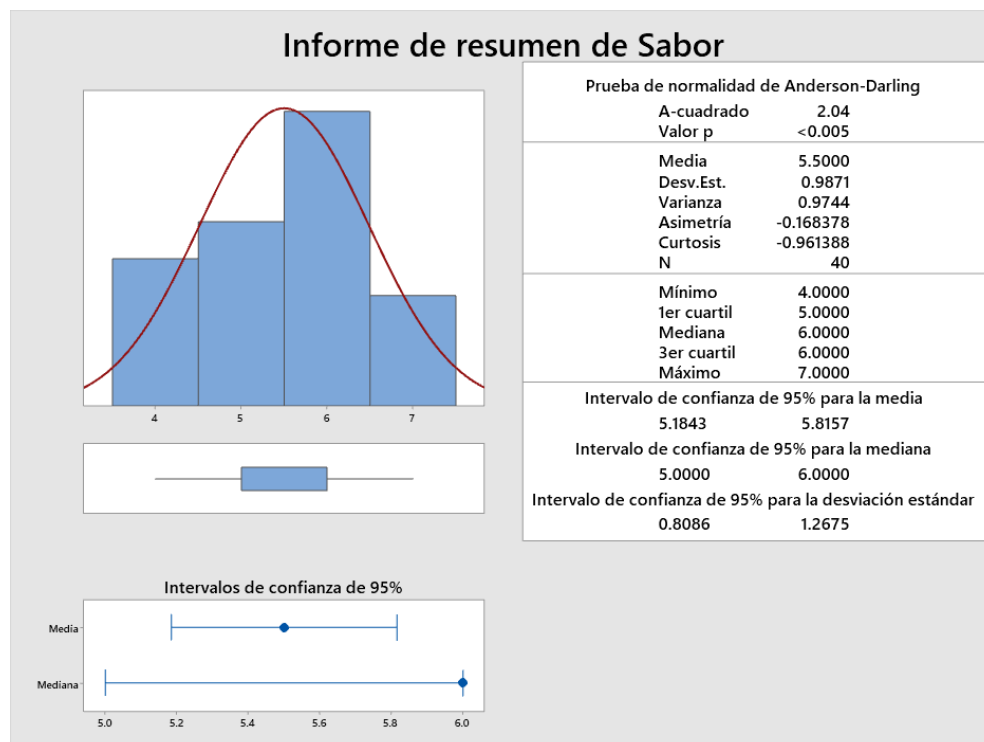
Informe de resumen de Sabor

4 5 6 7

Intervalos de confianza de 95%

Media

Mediana

5.0 5.2 5.4 5.6 5.8 6.0

Prueba de normalidad de Anderson-Darling

| | |
|---|---|
| A-cuadrado | 2.04 |
| Valor p | <0.005 |

| | |
|---|---|
| Media | 5.5000 |
| Desv.Est. | 0.9871 |
| Varianza | 0.9744 |
| Asimetría | -0.168378 |
| Curtosis | -0.961388 |
| N | 40 |

| | |
|---|---|
| Mínimo | 4.0000 |
| 1er cuartil | 5.0000 |
| Mediana | 6.0000 |
| 3er cuartil | 6.0000 |
| Máximo | 7.0000 |

Intervalo de confianza de 95% para la media

5.1843 5.8157

Intervalo de confianza de 95% para la mediana

5.0000 6.0000

Intervalo de confianza de 95% para la desviación estándar

0.8086 1.2675